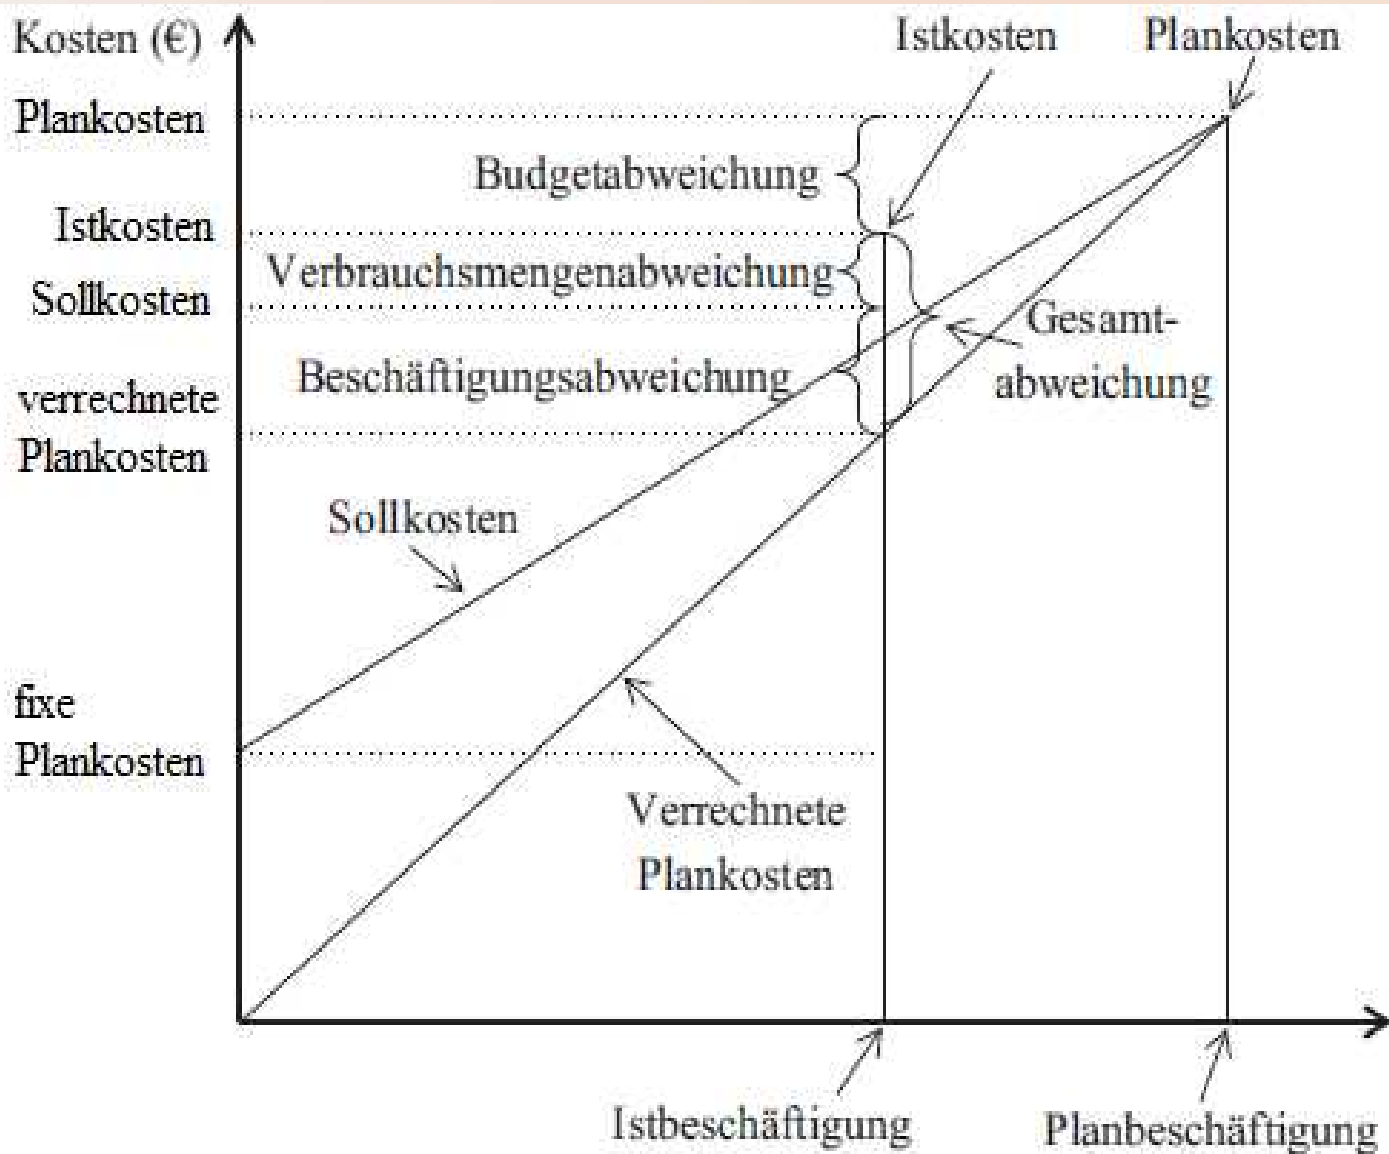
Kosten (€)
Istkosten
Plankosten
Plankosten
Budgetabweichung
Istkosten
Verbrauchsmengenabweichung
Sollkosten
Gesamtabweichung
Beschäftigungsabweichung
verrechnete Plankosten
Sollkosten
fixe Plankosten
Verrechnete Plankosten
Istbeschäftigung
Planbeschäftigung